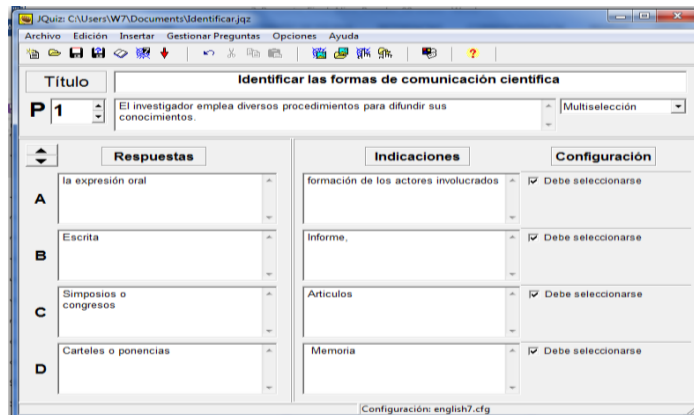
JQuiz: C:\Users\W7\Documents\Identificar.jqz

Archivo Edición Insertar Gestionar Preguntas Opciones Ayuda

Título | Identificar las formas de comunicación científica

P 1 | El investigador emplea diversos procedimientos para difundir sus conocimientos. | Multiselección

Respuestas | Indicaciones | Configuración

A | la expresión oral | formación de los actores involucrados | Debe seleccionarse

B | Escrita | Informe, | Debe seleccionarse

C | Simposios o congresos | Artículos | Debe seleccionarse

D | Carteles o ponencias | Memoria | Debe seleccionarse

Configuración: english7.cfg